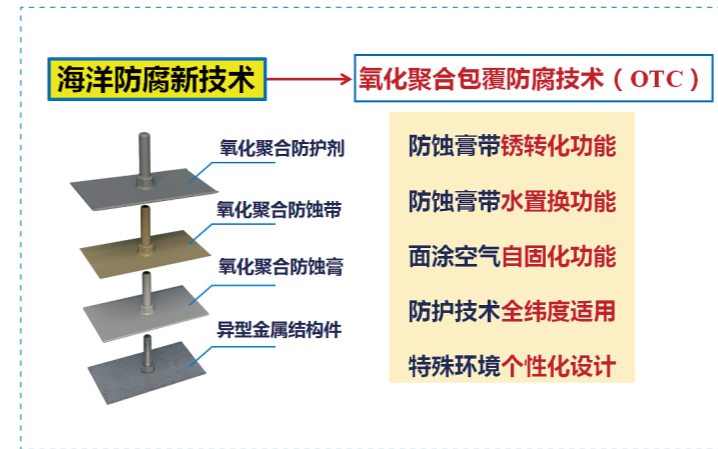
海洋防腐新技术

氧化聚合包覆防腐技术（OTC）

氧化聚合防护剂

氧化聚合防蚀带

氧化聚合防蚀膏

异型金属结构件

防蚀膏带锈转化功能

防蚀膏带水置换功能

面涂空气自固化功能

防护技术全纬度适用

特殊环境个性化设计